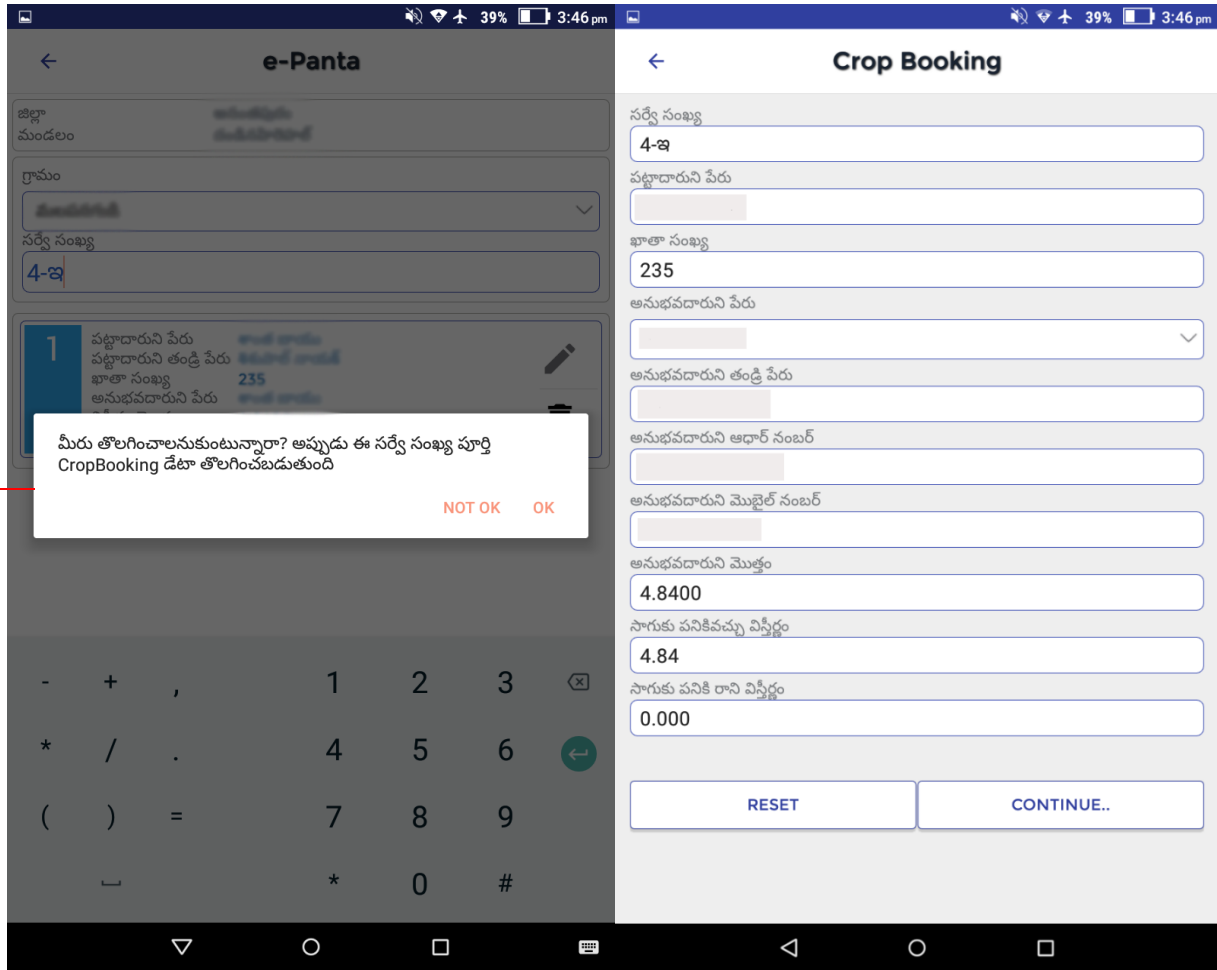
39% 3:46 pm

e-Panta

జిల్లా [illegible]
మండలం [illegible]

గ్రామం
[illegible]

సర్వే సంఖ్య
4-ఇ

1
పట్టాదారుని పేరు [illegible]
పట్టాదారుని తండ్రి పేరు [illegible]
ఖాతా సంఖ్య 235
అనుభవదారుని పేరు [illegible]

మీరు తొలగించాలనుకుంటున్నారా? అప్పుడు ఈ సర్వే సంఖ్య పూర్తి CropBooking డేటా తొలగించబడుతుంది

NOT OK OK

- + , 1 2 3
* / . 4 5 6
( ) = 7 8 9
* 0 #

39% 3:46 pm

Crop Booking

సర్వే సంఖ్య
4-ఇ
పట్టాదారుని పేరు

ఖాతా సంఖ్య
235
అనుభవదారుని పేరు

అనుభవదారుని తండ్రి పేరు

అనుభవదారుని ఆధార్ నంబర్

అనుభవదారుని మొబైల్ నంబర్

అనుభవదారుని మొత్తం
4.8400
సాగుకు పనికివచ్చు విస్తీర్ణం
4.84
సాగుకు పనికి రాని విస్తీర్ణం
0.000

RESET
CONTINUE..